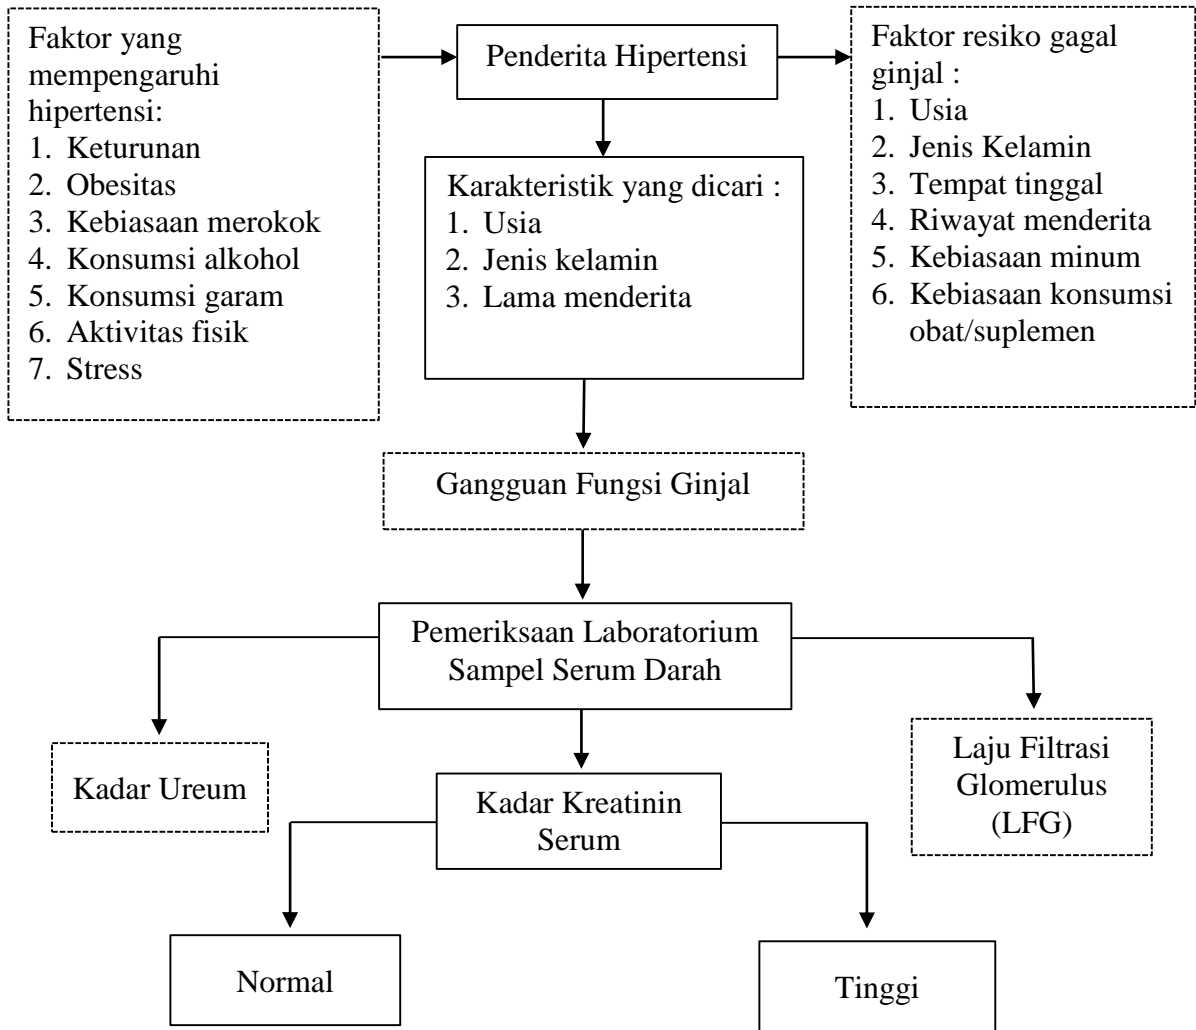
Faktor yang mempengaruhi hipertensi:
1. Keturunan
2. Obesitas
3. Kebiasaan merokok
4. Konsumsi alkohol
5. Konsumsi garam
6. Aktivitas fisik
7. Stress

Penderita Hipertensi

Faktor resiko gagal ginjal :
1. Usia
2. Jenis Kelamin
3. Tempat tinggal
4. Riwayat menderita
5. Kebiasaan minum
6. Kebiasaan konsumsi obat/suplemen

Karakteristik yang dicari :
1. Usia
2. Jenis kelamin
3. Lama menderita

Gangguan Fungsi Ginjal

Pemeriksaan Laboratorium Sampel Serum Darah

Kadar Ureum

Kadar Kreatinin Serum

Laju Filtrasi Glomerulus (LFG)

Normal

Tinggi